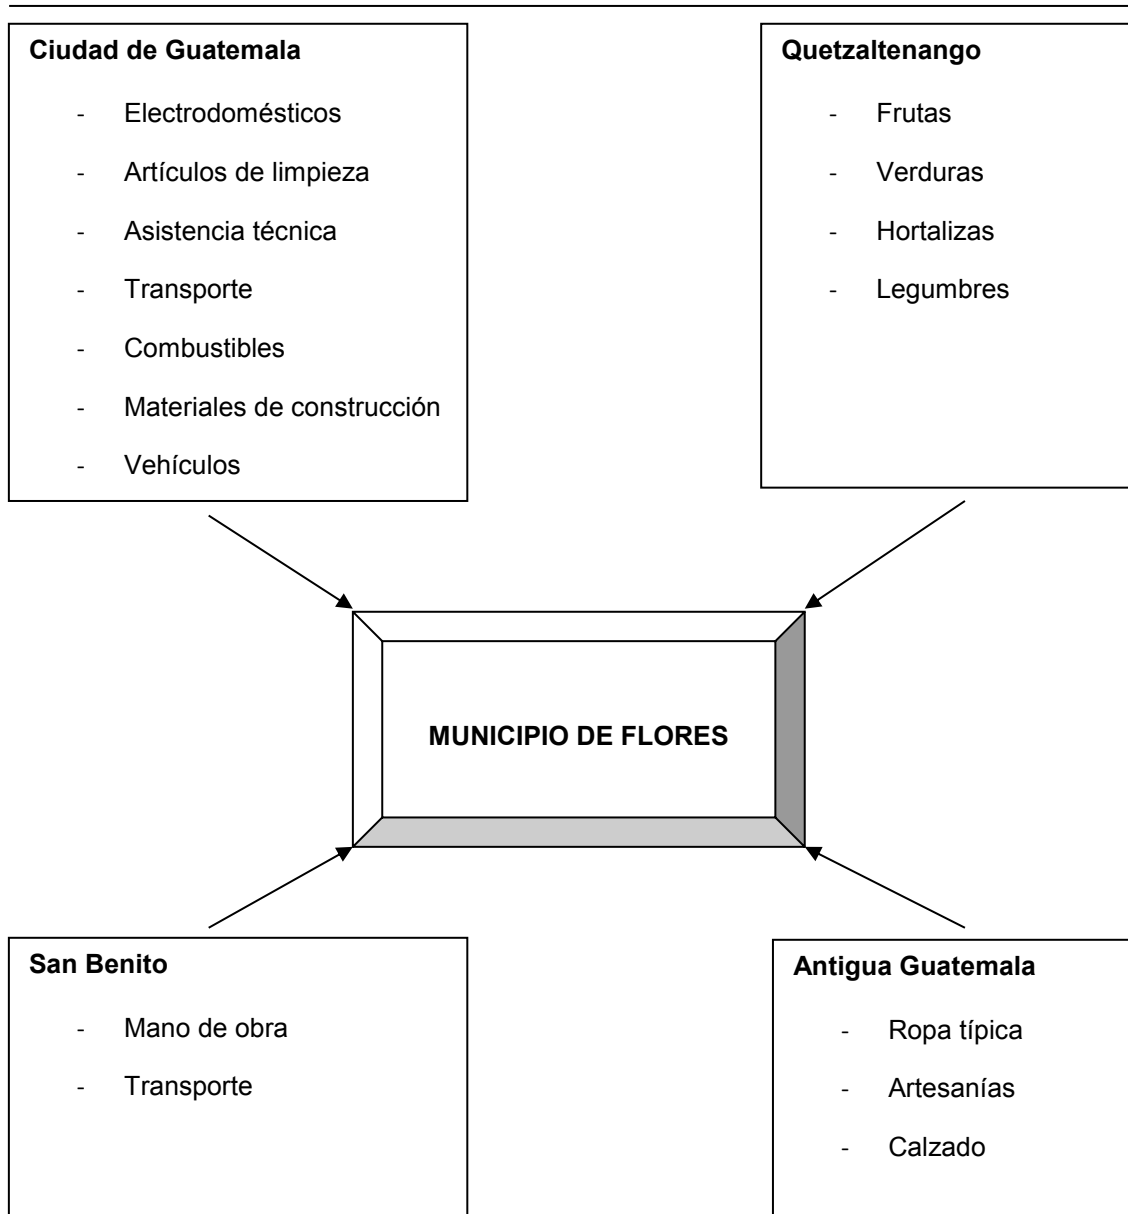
**Ciudad de Guatemala**

- Electrodomésticos
- Artículos de limpieza
- Asistencia técnica
- Transporte
- Combustibles
- Materiales de construcción
- Vehículos

**Quetzaltenango**

- Frutas
- Verduras
- Hortalizas
- Legumbres

**MUNICIPIO DE FLORES**

**San Benito**

- Mano de obra
- Transporte

**Antigua Guatemala**

- Ropa típica
- Artesanías
- Calzado